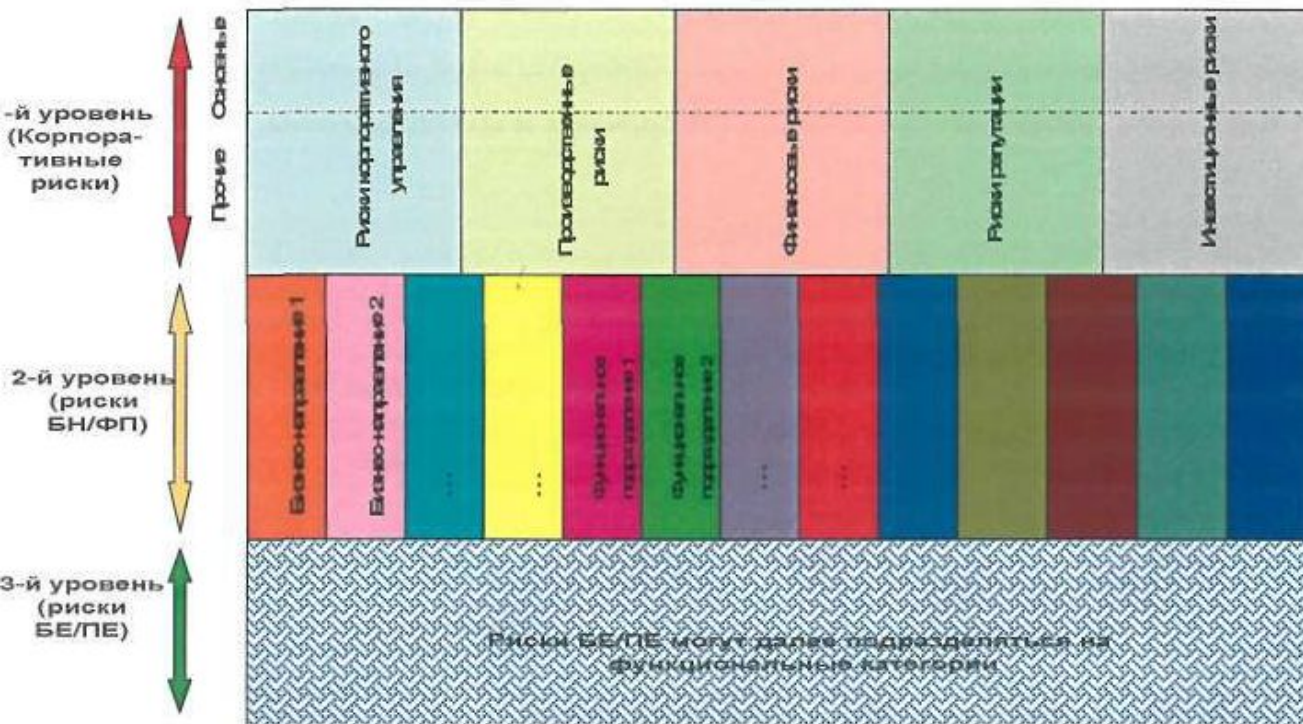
-й уровень (Корпоративные риски)

Основные

Прочие

Риски корпоративного управления

Производственные риски

Финансовые риски

Риски репутации

Инвестиционные риски

2-й уровень (риски БН/ФП)

Бизнес-направление 1

Бизнес-направление 2

...

...

Функциональное подразделение 1

Функциональное подразделение 2

...

...

3-й уровень (риски БЕ/ПЕ)

Риски БЕ/ПЕ могут далее подразделяться на функциональные категории